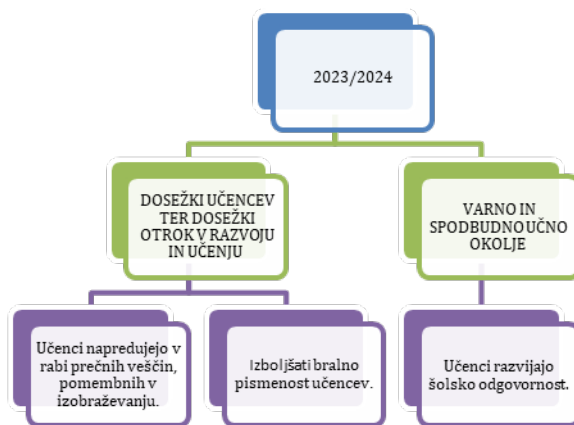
2023/2024

DOSEŽKI UČENCEV TER DOSEŽKI OTROK V RAZVOJU IN UČENJU

VARNO IN SPODBUDNO UČNO OKOLJE

Učenci napredujejo v rabi prečnih veščin, pomembnih v izobraževanju.

Izboljšati bralno pismenost učencev.

Učenci razvijajo šolsko odgovornost.